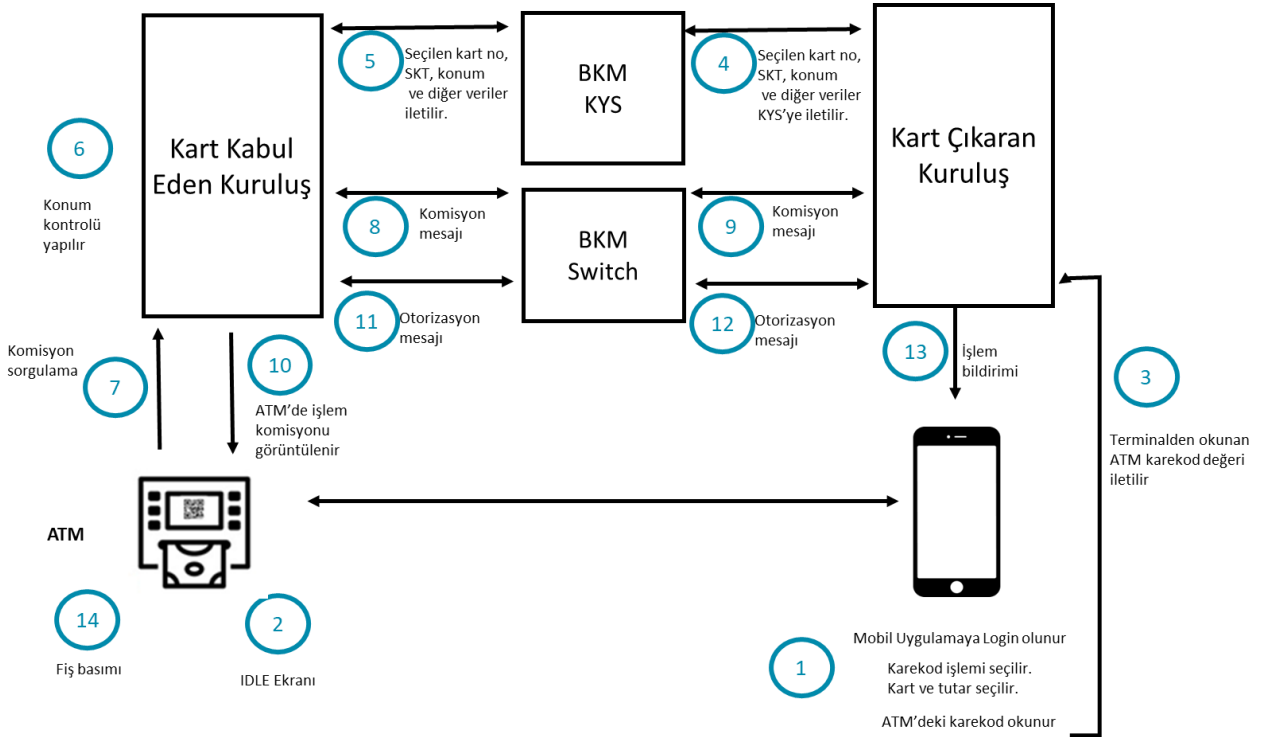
Kart Kabul Eden Kuruluş

5
Seçilen kart no, SKT, konum ve diğer veriler iletilir.

BKM KYS

4
Seçilen kart no, SKT, konum ve diğer veriler KYS'ye iletilir.

Kart Çıkaran Kuruluş

6
Konum kontrolü yapılır

8
Komisyon mesajı

BKM Switch

9
Komisyon mesajı

11
Otorizasyon mesajı

12
Otorizasyon mesajı

13
İşlem bildirimi

Komisyon sorgulama
7

10
ATM'de işlem komisyonu görüntülenir

3
Terminalden okunan ATM karekod değeri iletilir

ATM

14
Fiş basımı

2
IDLE Ekranı

Mobil Uygulamaya Login olunur
1
Karekod işlemi seçilir.
Kart ve tutar seçilir.
ATM'deki karekod okunur